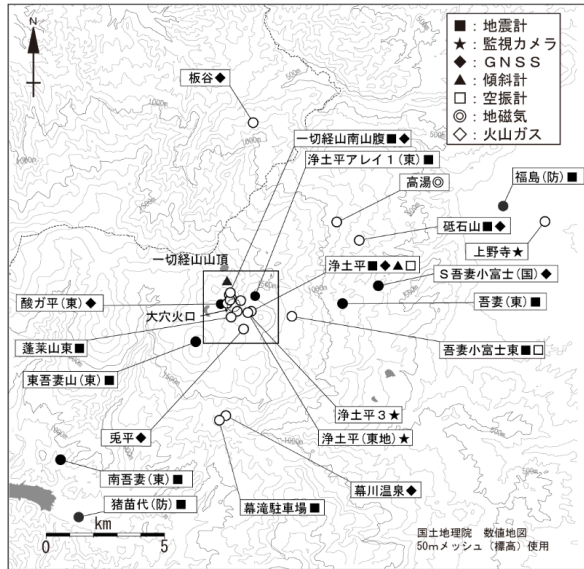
N

■：地震計
★：監視カメラ
◆：ＧＮＳＳ
▲：傾斜計
□：空振計
◎：地磁気
◇：火山ガス

板谷◆
一切経山南山腹■◆
浄土平アレイ１（東）■
高湯◎
福島（防）■
砥石山■◆
上野寺★
一切経山山頂
浄土平■◆▲□
Ｓ吾妻小富士（国）◆
酸ガ平（東）◆
大穴火口
吾妻（東）■
蓬莱山東■
吾妻小富士東■□
東吾妻山（東）■
浄土平３★
兎平◆
浄土平（東地）★
南吾妻（東）■
幕川温泉◆
猪苗代（防）■
幕滝駐車場■
km
0
5
国土地理院　数値地図
50mメッシュ（標高）使用